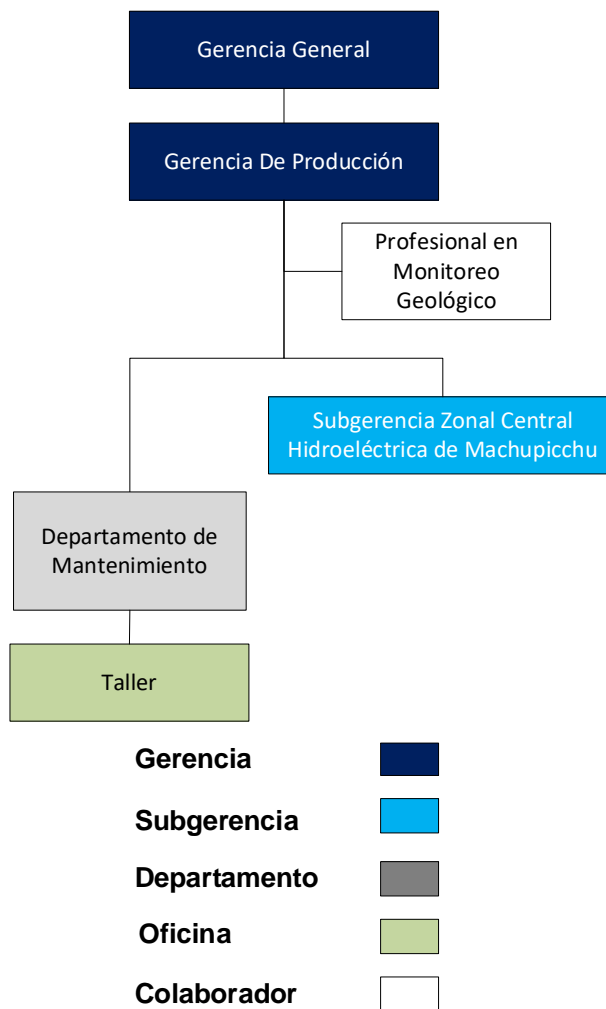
Gerencia General

Gerencia De Producción

Profesional en Monitoreo Geológico

Subgerencia Zonal Central Hidroeléctrica de Machupicchu

Departamento de Mantenimiento

Taller

Gerencia

Subgerencia

Departamento

Oficina

Colaborador